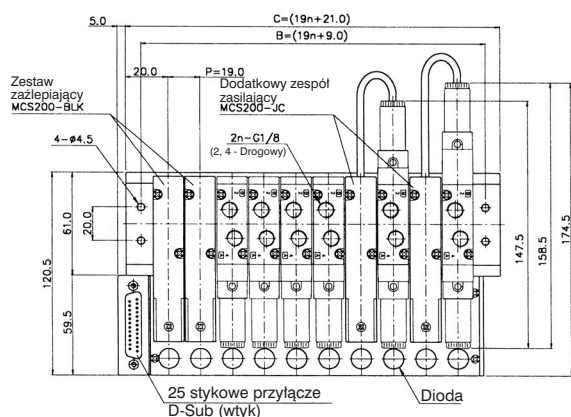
5.0
C=(19n+21.0)
B=(19n+9.0)
20.0
P=19.0
Zestaw zaślepiający MCS200-BLK
Dodatkowy zespół zasilający MCS200-JC
4-ø4.5
2n-G1/8
(2, 4 - Drogowy)
61.0
20.0
120.5
59.5
147.5
158.5
174.5
25 stykowe przyłącze D-Sub (wtyk)
Dioda